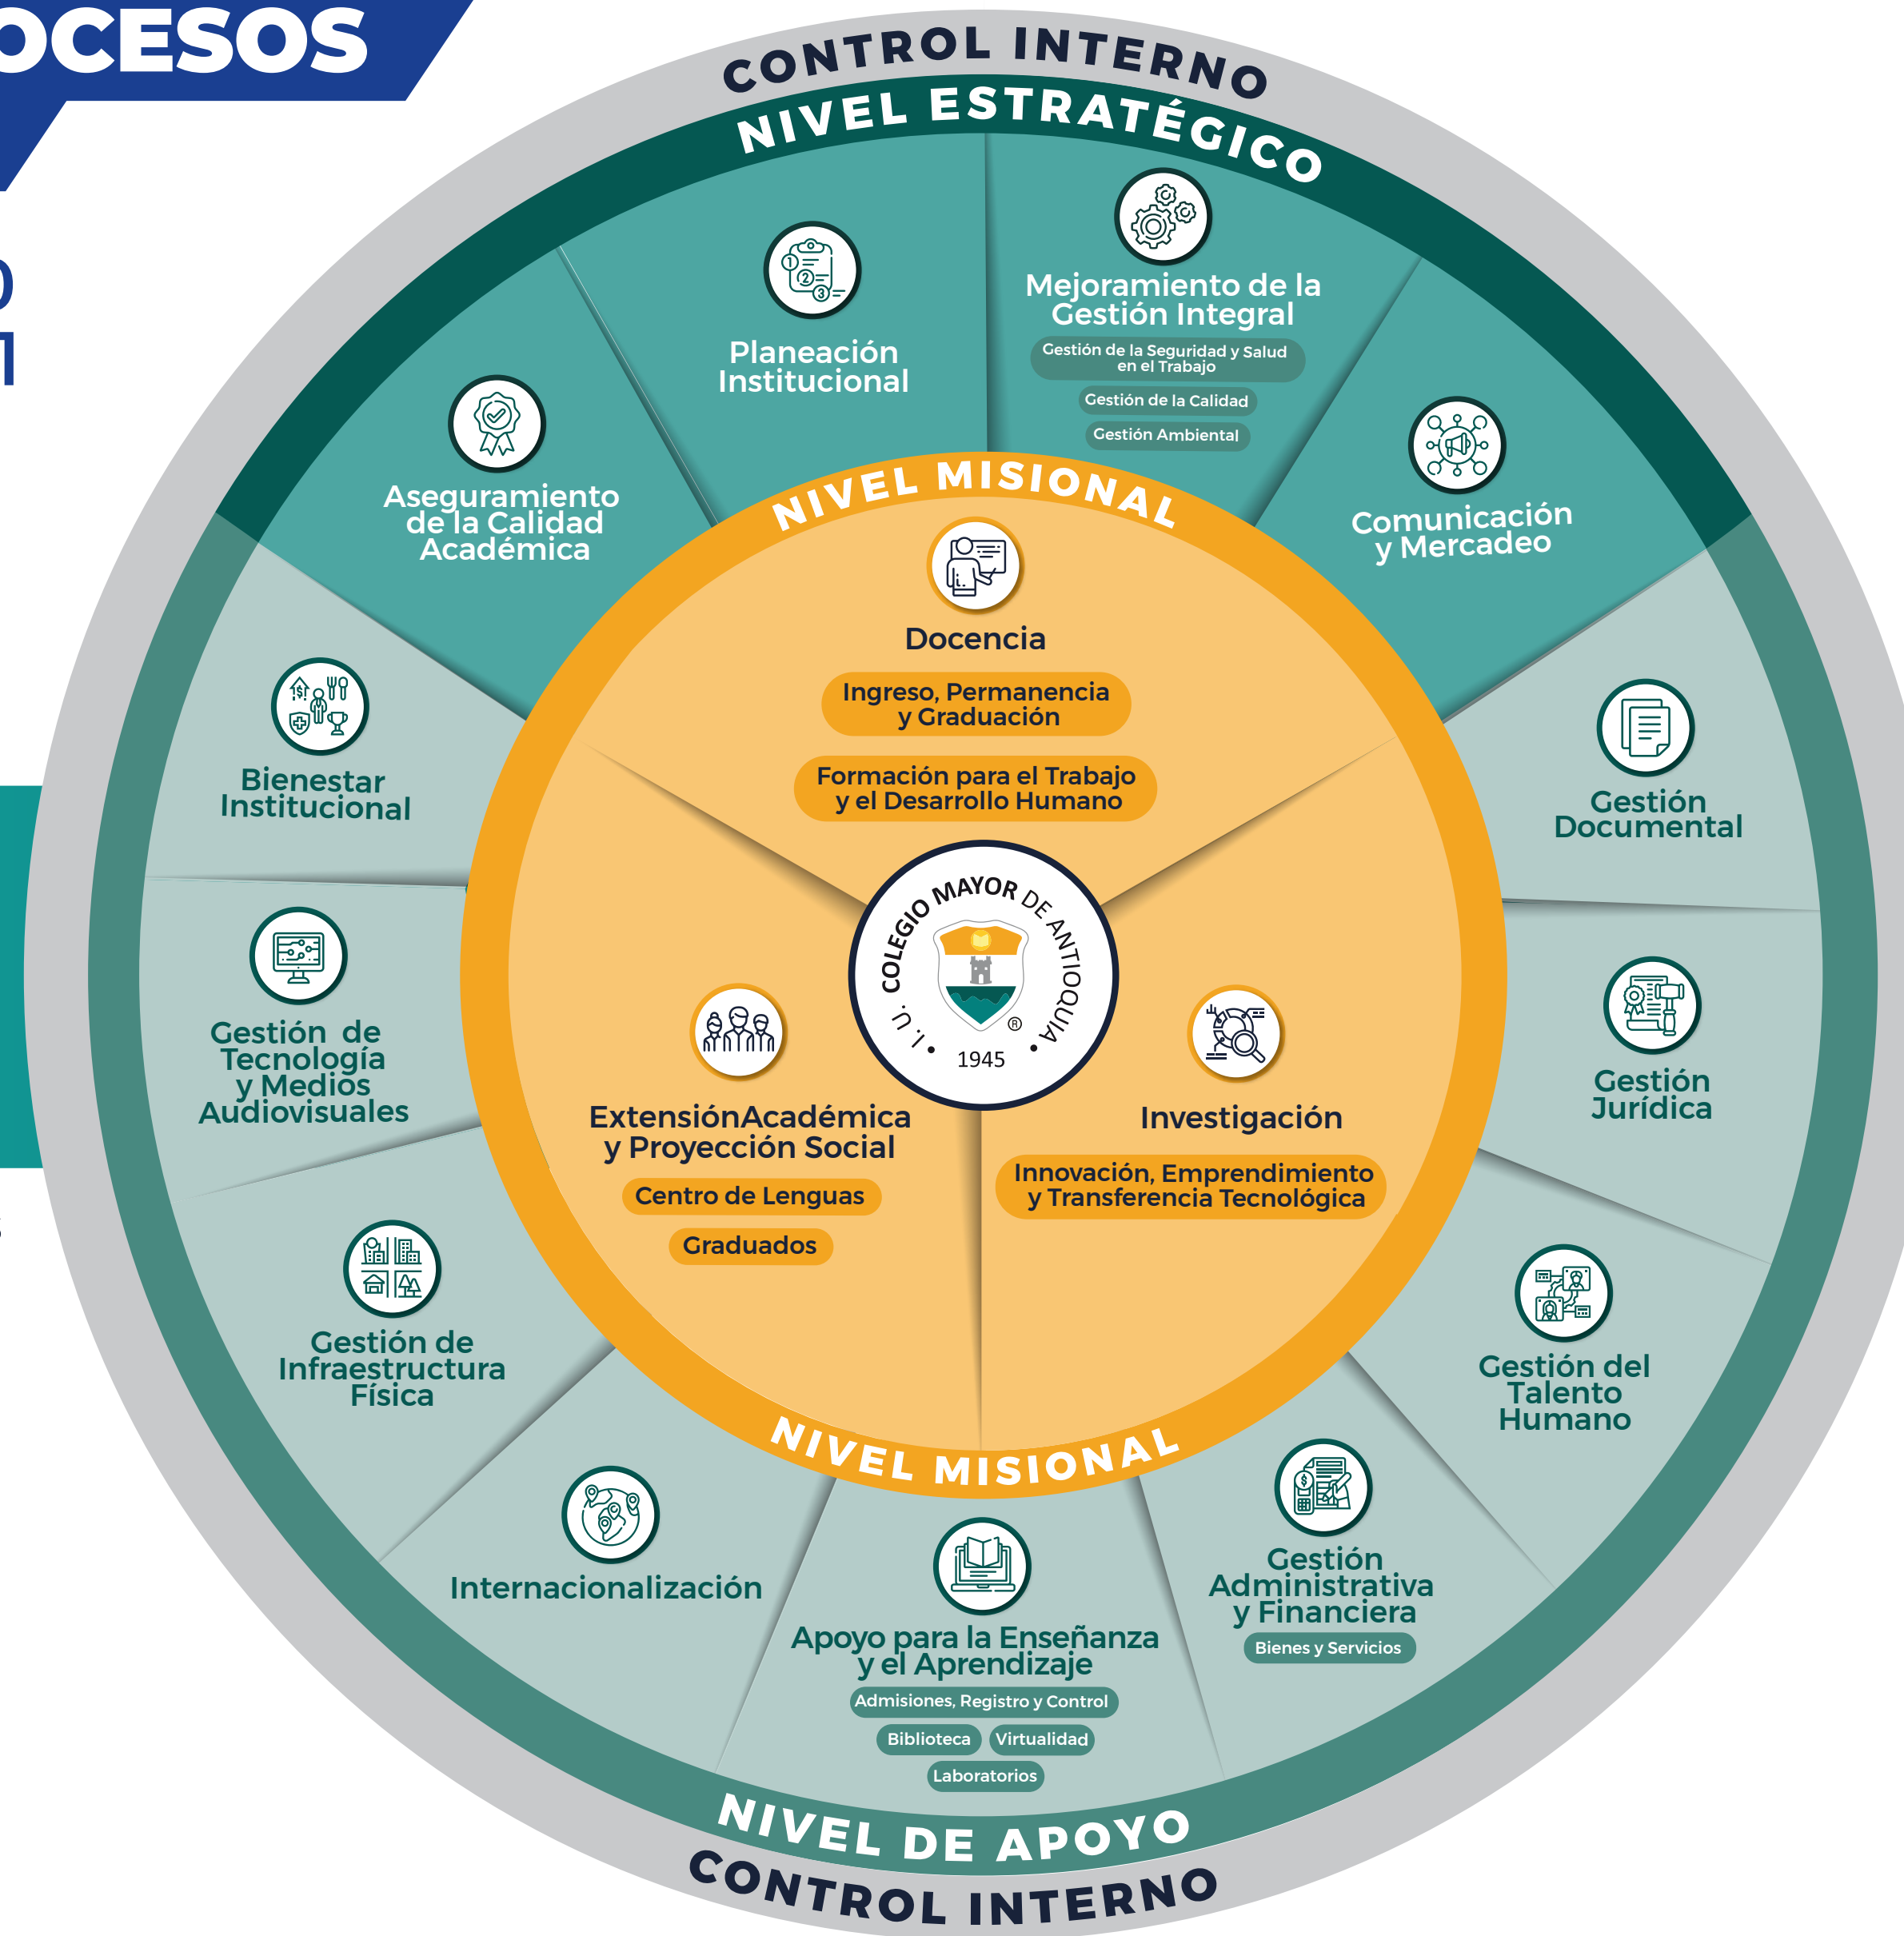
OCESOS

CONTROL INTERNO

NIVEL ESTRATÉGICO

Planeación Institucional

Mejoramiento de la Gestión Integral

Gestión de la Seguridad y Salud en el Trabajo

Gestión de la Calidad

Gestión Ambiental

Aseguramiento de la Calidad Académica

Comunicación y Mercadeo

NIVEL MISIONAL

Docencia

Ingreso, Permanencia y Graduación

Formación para el Trabajo y el Desarrollo Humano

Bienestar Institucional

Gestión Documental

I.U. COLEGIO MAYOR DE ANTIOQUIA ® 1945

Gestión de Tecnología y Medios Audiovisuales

Gestión Jurídica

ExtensiónAcadémica y Proyección Social

Centro de Lenguas

Graduados

Investigación

Innovación, Emprendimiento y Transferencia Tecnológica

Gestión de Infraestructura Física

Gestión del Talento Humano

NIVEL MISIONAL

Internacionalización

Apoyo para la Enseñanza y el Aprendizaje

Admisiones, Registro y Control

Biblioteca

Virtualidad

Laboratorios

Gestión Administrativa y Financiera

Bienes y Servicios

NIVEL DE APOYO

CONTROL INTERNO